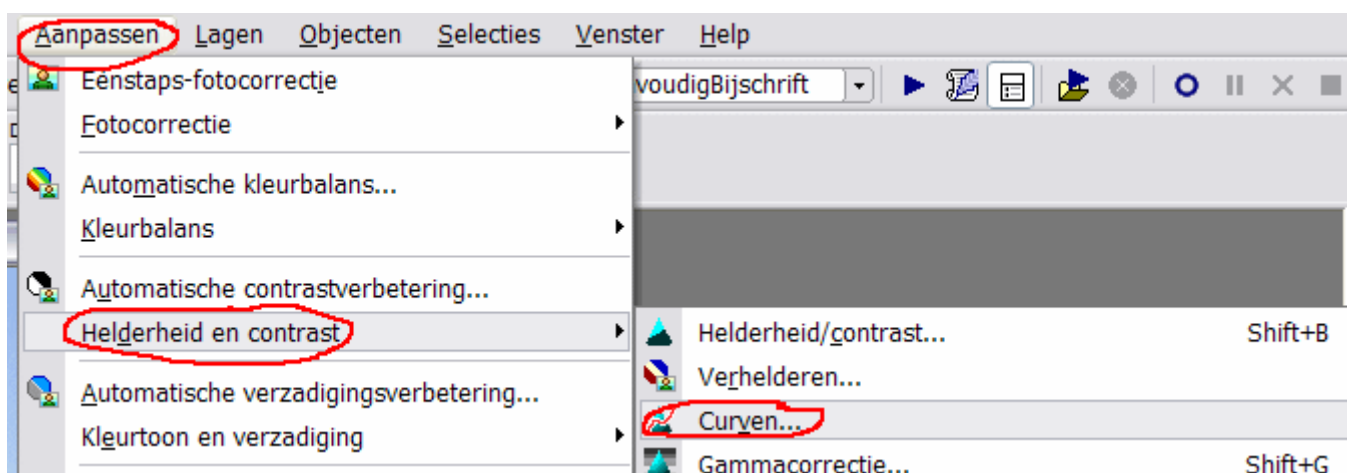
Aanpassen Lagen Objecten Selecties Venster Help

voudigBijschrift

Eenstaps-fotocorrectie
Fotocorrectie
Automatische kleurbalans...
Kleurbalans
Automatische contrastverbetering...
Helderheid en contrast
Automatische verzadigingsverbetering...
Kleurtoon en verzadiging

Helderheid/contrast... Shift+B
Verhelderen...
Curven...
Gammacorrectie... Shift+G